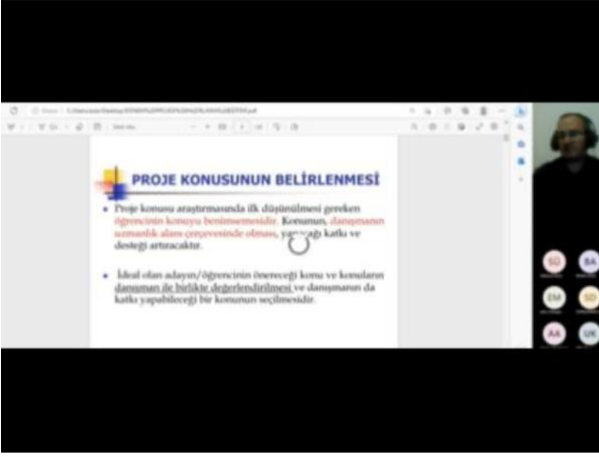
PROJE KONUSUNUN BELİRLENMESİ

Proje konusu araştırmasında ilk düşünülmesi gereken öğrencinin konuyu benimsemesidir. Konunun, danışmanın uzmanlık alanı çerçevesinde olması, ya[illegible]ağı katkı ve desteği artıracaktır.

İdeal olan adayın/öğrencinin önereceği konu ve konuların danışman ile birlikte değerlendirilmesi ve danışmanın da katkı yapabileceği bir konunun seçilmesidir.

SG
BA
EM
SD
AA
UK